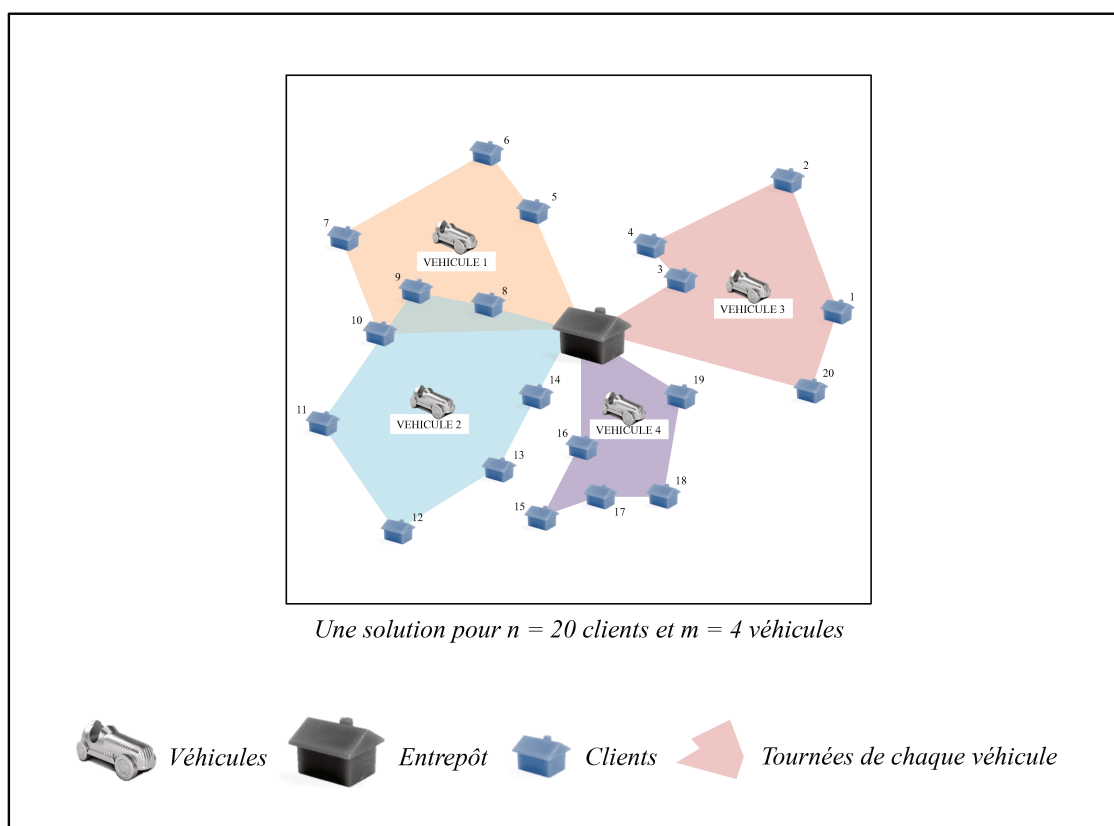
6
5
7
VEHICULE 1
9
8
10
2
4
3
VEHICULE 3
1
20
14
19
11
VEHICULE 2
16
VEHICULE 4
13
18
15
17
12

Une solution pour $n = 20$ clients et $m = 4$ véhicules

Véhicules
Entrepôt
Clients
Tournées de chaque véhicule